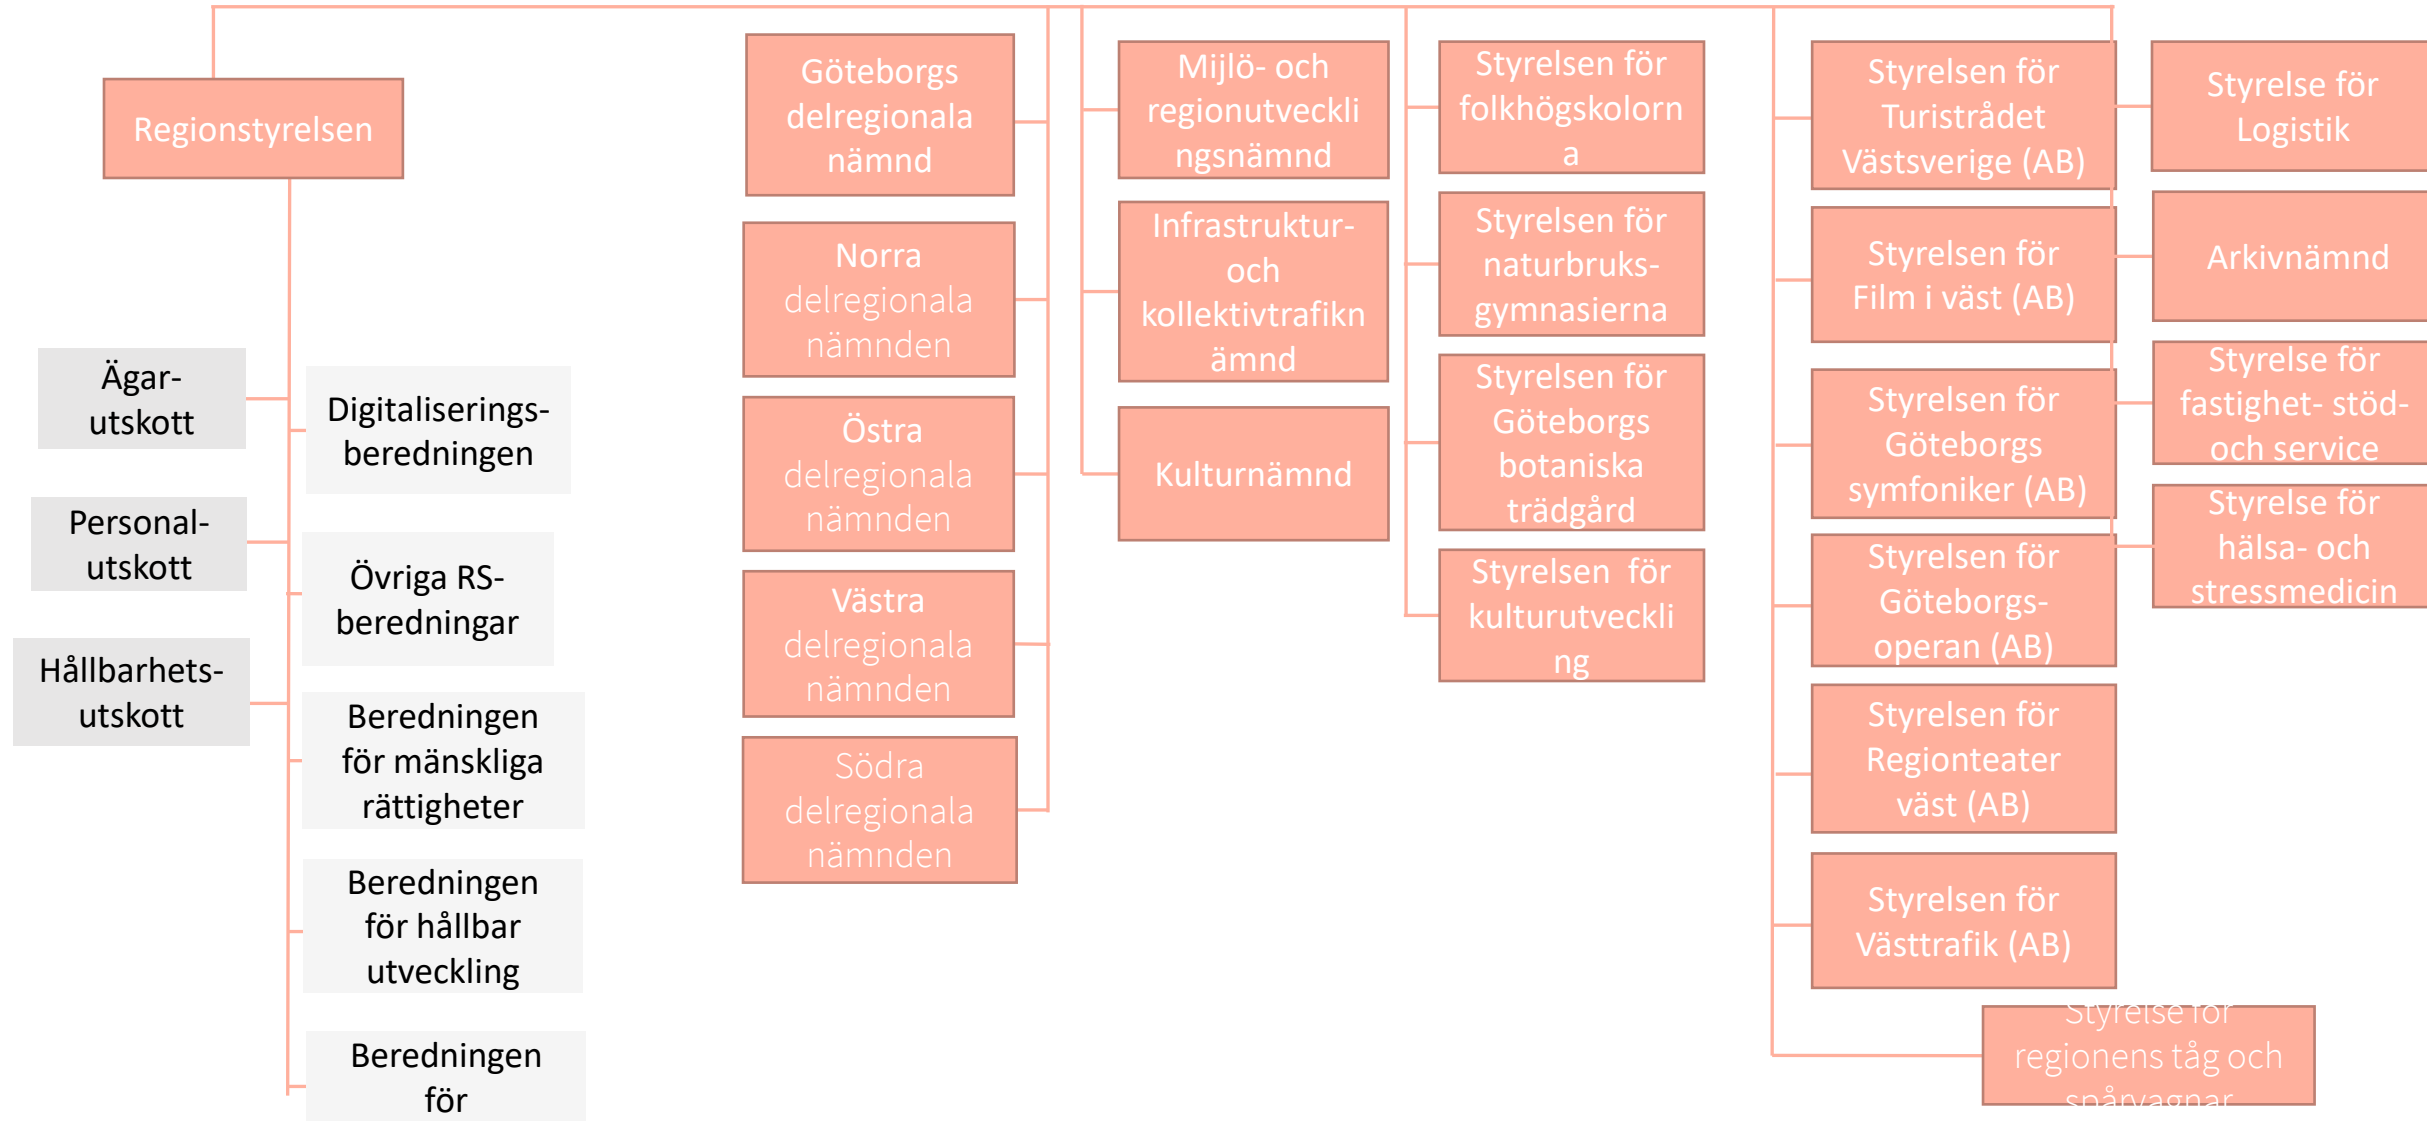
Regionstyrelsen

Ägar-utskott

Personal-utskott

Hållbarhets-utskott

Digitaliserings-beredningen

Övriga RS-beredningar

Beredningen för mänskliga rättigheter

Beredningen för hållbar utveckling

Beredningen för

Göteborgs delregionala nämnd

Norra delregionala nämnden

Östra delregionala nämnden

Västra delregionala nämnden

Södra delregionala nämnden

Mijlö- och regionutvecklingsnämnd

Infrastruktur- och kollektivtrafiknämnd

Kulturnämnd

Styrelsen för folkhögskolorna

Styrelsen för naturbruks-gymnasierna

Styrelsen för Göteborgs botaniska trädgård

Styrelsen för kulturutveckling

Styrelsen för Turistrådet Västsverige (AB)

Styrelsen för Film i väst (AB)

Styrelsen för Göteborgs symfoniker (AB)

Styrelsen för Göteborgs-operan (AB)

Styrelsen för Regionteater väst (AB)

Styrelsen för Västtrafik (AB)

Styrelse för regionens tåg och spårvagnar

Styrelse för Logistik

Arkivnämnd

Styrelse för fastighet- stöd- och service

Styrelse för hälsa- och stressmedicin